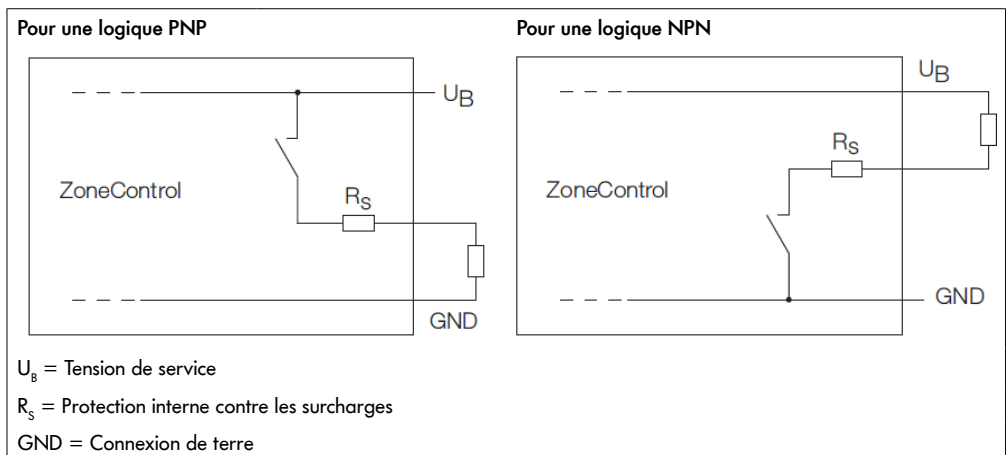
Pour une logique PNP

$U_B$

ZoneControl

$R_S$

GND

Pour une logique NPN

$U_B$

$R_S$

ZoneControl

GND

$U_B$ = Tension de service

$R_S$ = Protection interne contre les surcharges

GND = Connexion de terre